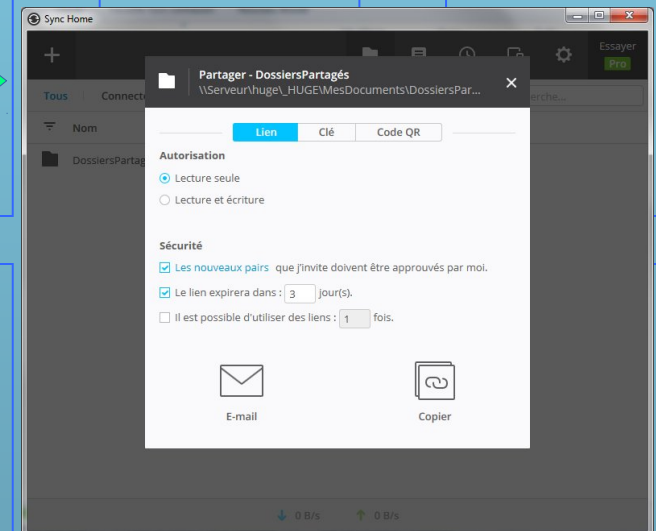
Sync Home

Essayer
Pro

Tous Connecte

Nom

DossiersPartag

rche...

Partager - DossiersPartagés
\\Serveur\huge\_HUGE\MesDocuments\DossiersPar...

Lien Clé Code QR

Autorisation

Lecture seule

Lecture et écriture

Sécurité

Les nouveaux pairs que j'invite doivent être approuvés par moi.

Le lien expirera dans : 3 jour(s).

Il est possible d'utiliser des liens : 1 fois.

E-mail

Copier

0 B/s 0 B/s